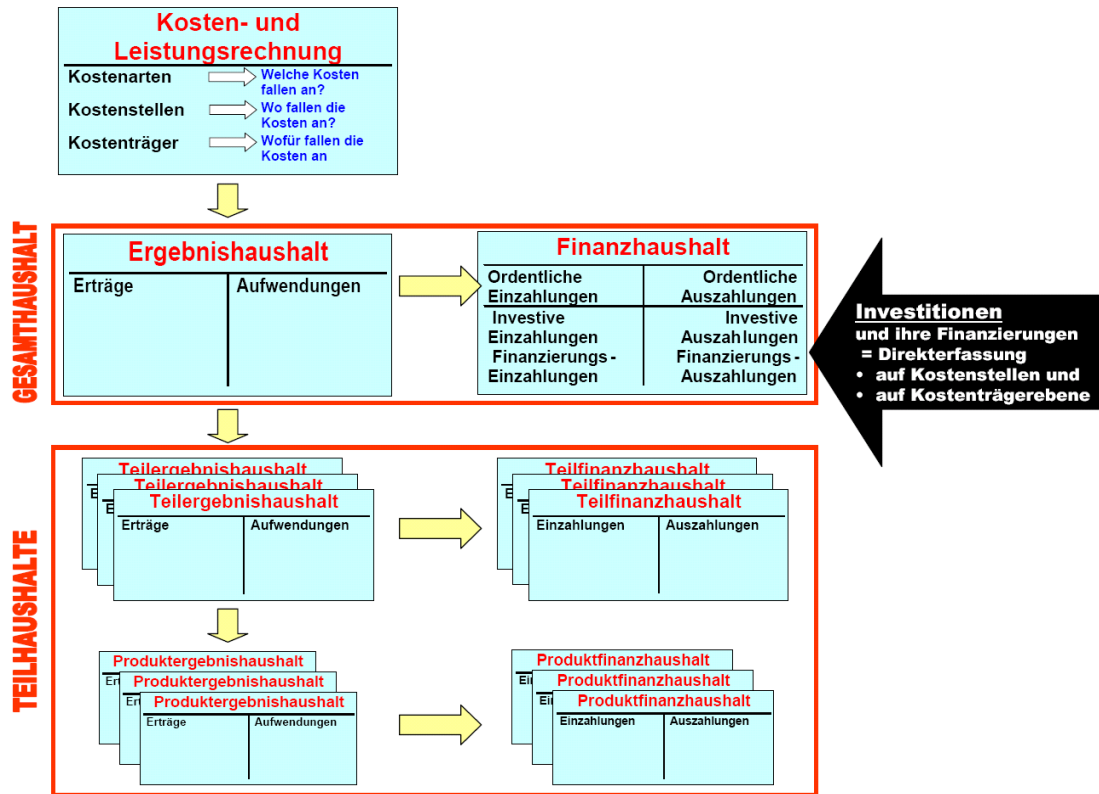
Kosten- und Leistungsrechnung

Kostenarten → Welche Kosten fallen an?

Kostenstellen → Wo fallen die Kosten an?

Kostenträger → Wofür fallen die Kosten an

GESAMTHAUSHALT

Ergebnishaushalt

| Erträge | Aufwendungen |
|---|---|

Finanzhaushalt

| Ordentliche Einzahlungen | Ordentliche Auszahlungen |
|---|---|
| Investive Einzahlungen Finanzierungs-Einzahlungen | Investive Auszahlungen Finanzierungs-Auszahlungen |

Investitionen
und ihre Finanzierungen
= Direkterfassung
• auf Kostenstellen und
• auf Kostenträgerebene

TEILHAUSHALTE

Teilergebnishaushalt
Teilergebnishaushalt
Er
Er
Teilergebnishaushalt

| Erträge | Aufwendungen |
|---|---|

Teilfinanzhaushalt
Teilfinanzhaushalt
Ei
Ei
Teilfinanzhaushalt

| Einzahlungen | Auszahlungen |
|---|---|

Produktergebnishaushalt
Ert
Produktergebnishaushalt
Er
Produktergebnishaushalt

| Erträge | Aufwendungen |
|---|---|

Produktfinanzhaushalt
Produktfinanzhaushalt
Ei
Ei
Produktfinanzhaushalt

| Einzahlungen | Auszahlungen |
|---|---|